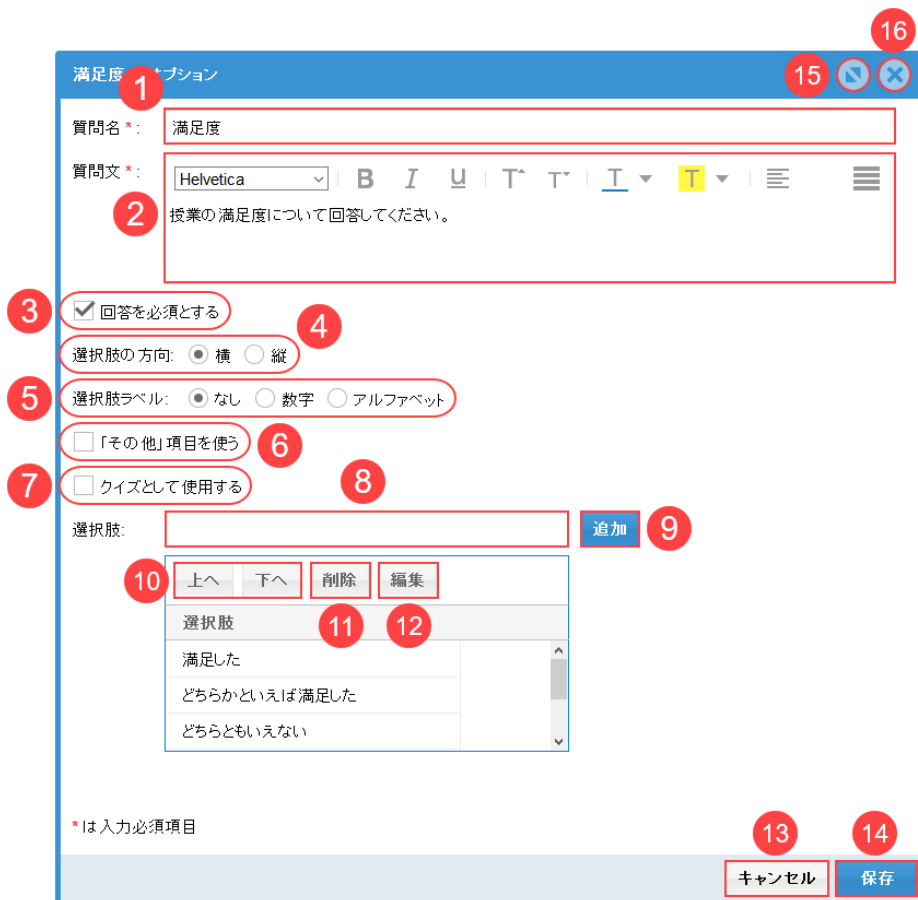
満足度 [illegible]プション
15 16
1
質問名 * : 満足度
質問文 * : Helvetica B I U T T T T
2
授業の満足度について回答してください。

3 回答を必須とする
選択肢の方向: 横 縦 4
5 選択肢ラベル: なし 数字 アルファベット
「その他」項目を使う 6
7 クイズとして使用する
8
選択肢: 追加 9
10 上へ 下へ 削除 編集
選択肢 11 12
満足した
どちらかといえば満足した
どちらともいえない

* は入力必須項目
13 14
キャンセル 保存